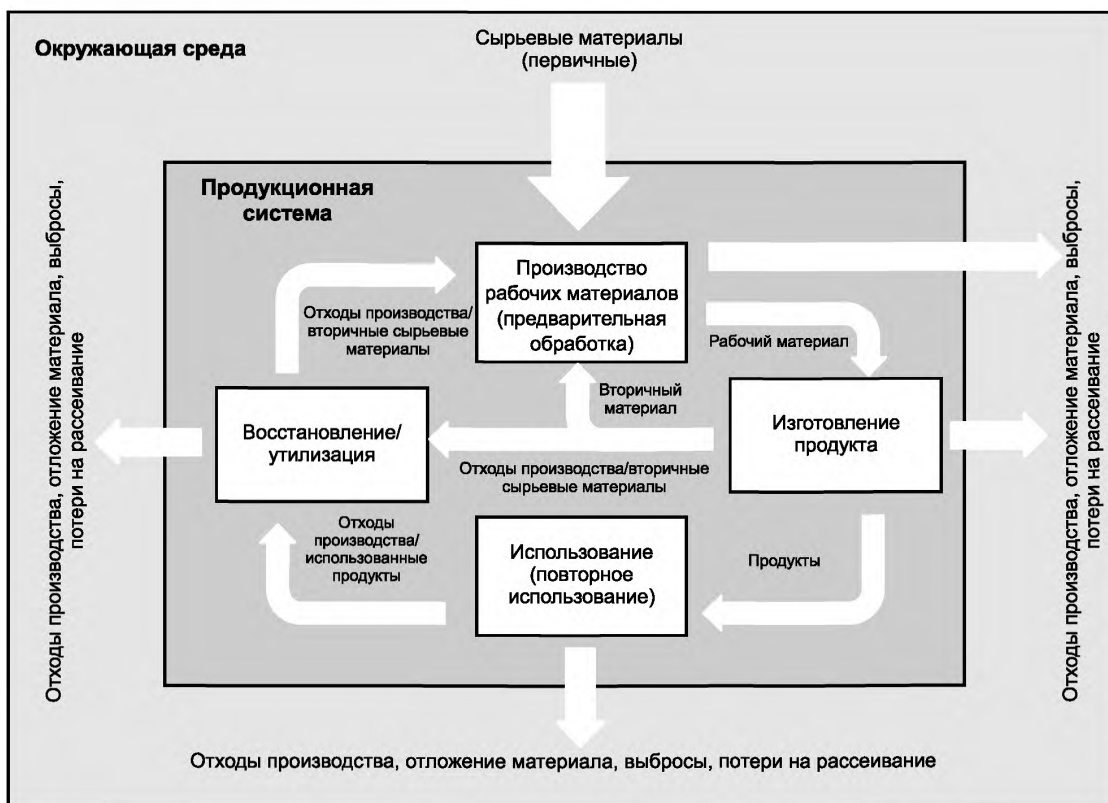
Окружающая среда

Сырьевые материалы (первичные)

Отходы производства, отложение материала, выбросы, потери на рассеивание

Продукционная система

Отходы производства/ вторичные сырьевые материалы

Производство рабочих материалов (предварительная обработка)

Рабочий материал

Вторичный материал

Восстановление/ утилизация

Изготовление продукта

Отходы производства/вторичные сырьевые материалы

Отходы производства/ использованные продукты

Использование (повторное использование)

Продукты

Отходы производства, отложение материала, выбросы, потери на рассеивание

Отходы производства, отложение материала, выбросы, потери на рассеивание